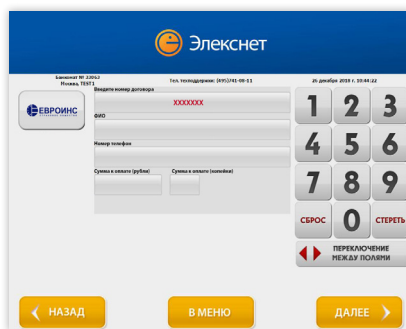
Элекснет

Банкомат № 33062
Москва, TEST1

Тел. техподдержки: (495)741-08-11

26 декабря 2019 г. 10:44:22

ЕВРОИНС

Введите номер договора

XXXXXXX

ФИО

Номер телефона

Сумма к оплате (рубли)

Сумма к оплате (копейки)

1 2 3
4 5 6
7 8 9
СБРОС 0 СТЕРЕТЬ

ПЕРЕКЛЮЧЕНИЕ МЕЖДУ ПОЛЯМИ

НАЗАД

В МЕНЮ

ДАЛЕЕ